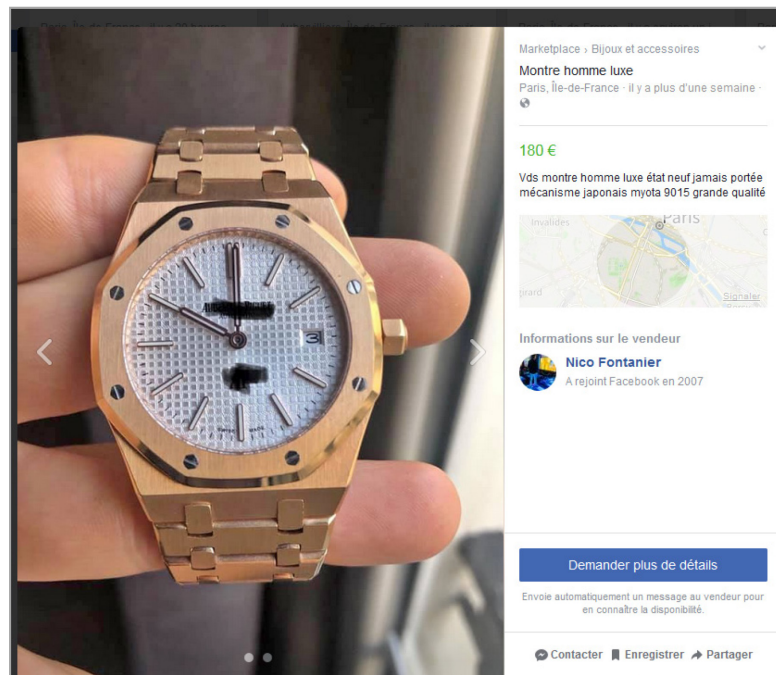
Marketplace › Bijoux et accessoires

Montre homme luxe

Paris, Île-de-France · il y a plus d'une semaine ·

180 €

Vds montre homme luxe état neuf jamais portée mécanisme japonais myota 9015 grande qualité

Invalides
Paris
Signaler

Informations sur le vendeur

Nico Fontanier
A rejoint Facebook en 2007

Demander plus de détails

Envoie automatiquement un message au vendeur pour en connaître la disponibilité.

Contacter Enregistrer Partager